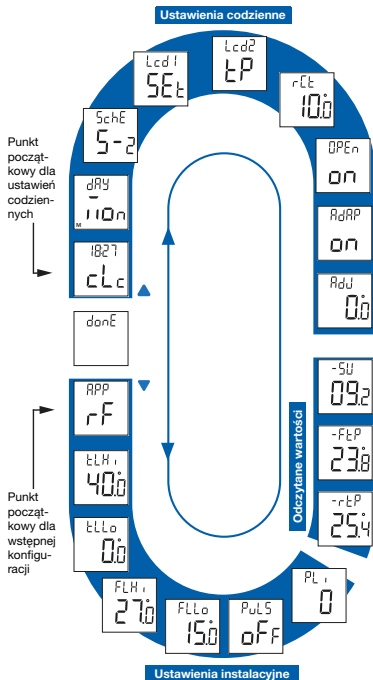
Ustawienia codzienne

Lcd1
SEt

Lcd2
tP

rCt
10.0

SchE
5-2

Punkt początkowy dla ustawień codziennych

dAY
Mon

1827
cLc

donE

APP
rF

OPEn
on

AdAP
on

Adj
0.0

-SU
09.2

-FtP
23.8

-rtP
25.4

Odczytane wartości

tLHi
40.0

tLLo
0.0

Punkt początkowy dla wstępnej konfiguracji

FLHi
27.0

FLLo
15.0

PuLS
oFF

PLi
0

Ustawienia instalacyjne